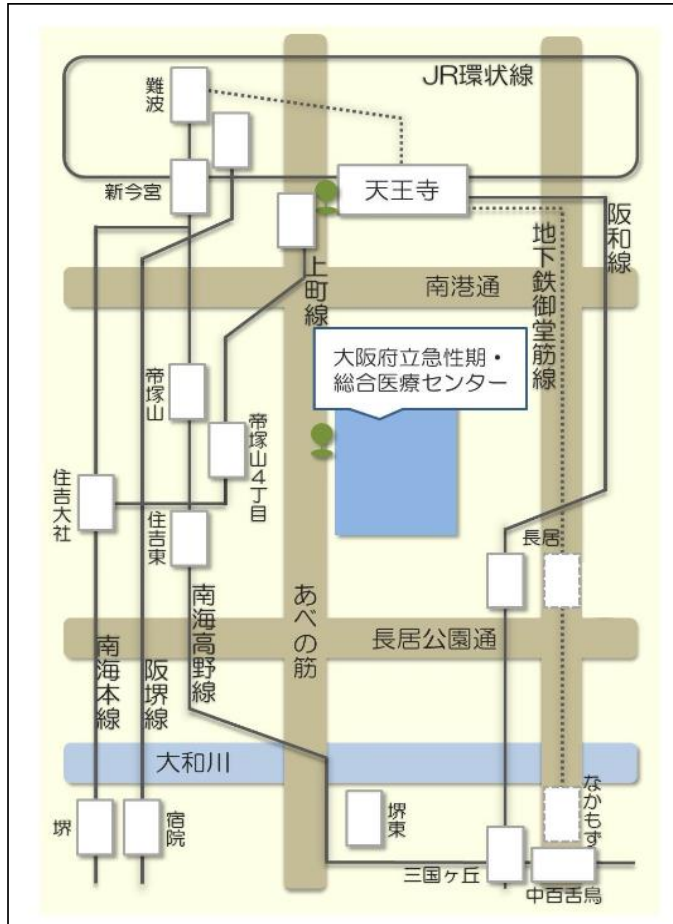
JR環状線

難波

新今宮

天王寺

阪和線

地下鉄御堂筋線

上町線

南港通

大阪府立急性期・総合医療センター

帝塚山

帝塚山4丁目

住吉大社

住吉東

長居

南海高野線

あべの筋

長居公園通

南海本線

阪堺線

大和川

なかもず

堺

宿院

堺東

三国ヶ丘

中百舌鳥